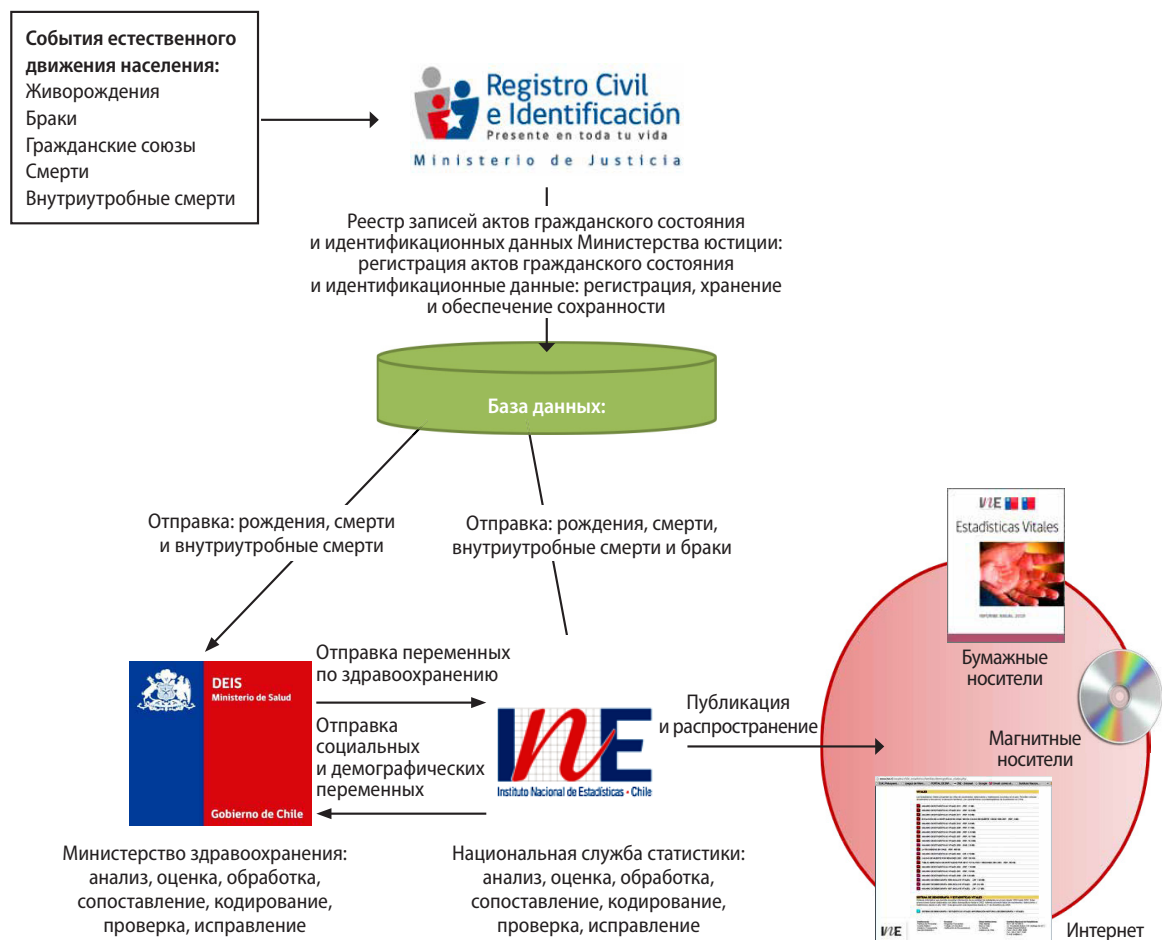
События естественного движения населения:
Живорождения
Браки
Гражданские союзы
Смерти
Внутриутробные смерти

Registro Civil e Identificación
Presente en toda tu vida
Ministerio de Justicia

Реестр записей актов гражданского состояния и идентификационных данных Министерства юстиции: регистрация актов гражданского состояния и идентификационные данные: регистрация, хранение и обеспечение сохранности

База данных:

Отправка: рождения, смерти и внутриутробные смерти

Отправка: рождения, смерти, внутриутробные смерти и браки

VIE
Estadísticas Vitales

Бумажные носители

Магнитные носители

Интернет

DEIS
Ministerio de Salud
Gobierno de Chile

Отправка переменных по здравоохранению

Отправка социальных и демографических переменных

INE
Instituto Nacional de Estadísticas • Chile

Публикация и распространение

Министерство здравоохранения: анализ, оценка, обработка, сопоставление, кодирование, проверка, исправление

Национальная служба статистики: анализ, оценка, обработка, сопоставление, кодирование, проверка, исправление

VIE